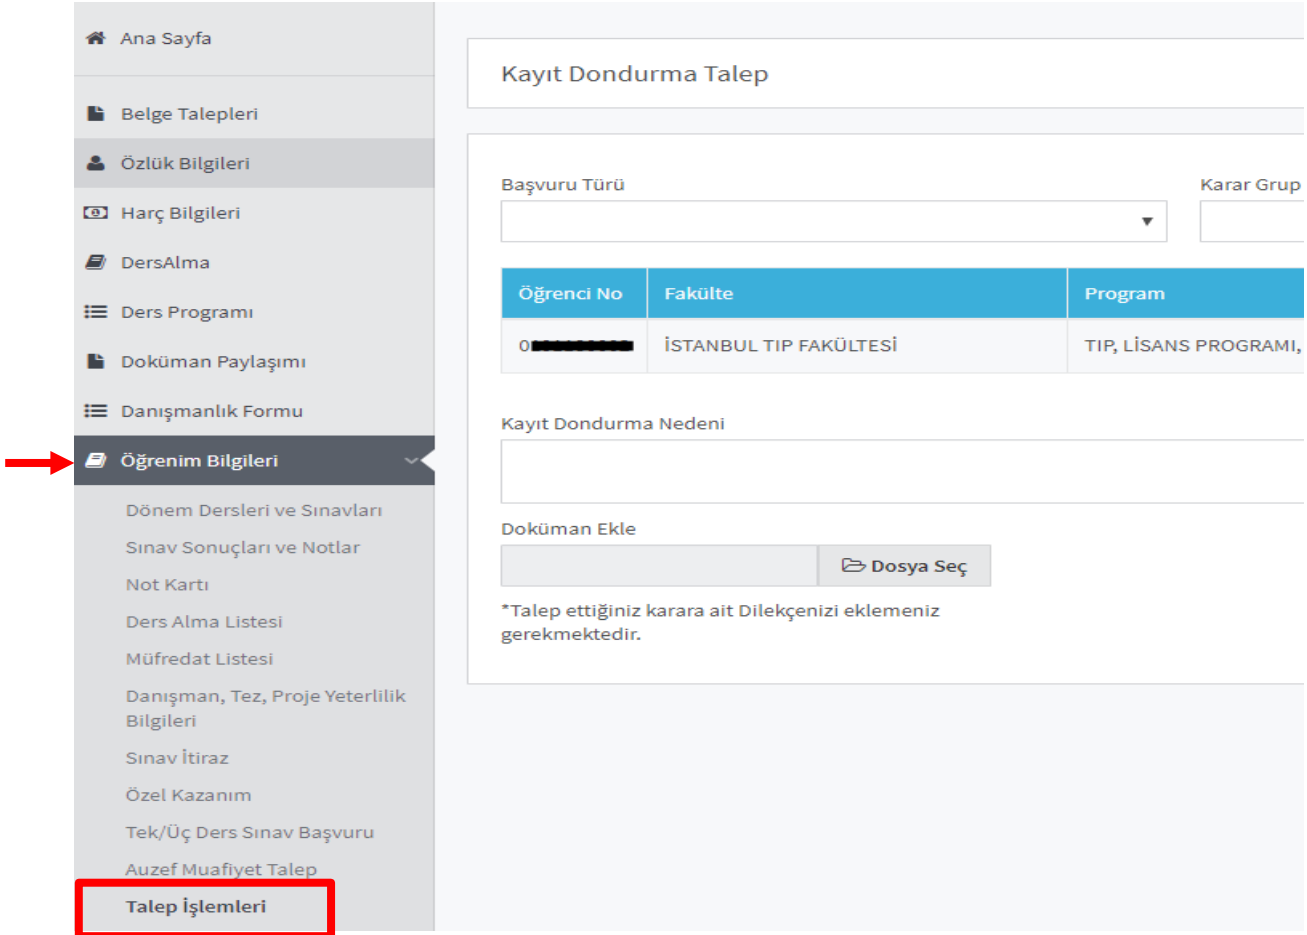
Ana Sayfa

Belge Talepleri

Özlük Bilgileri

Harç Bilgileri

DersAlma

Ders Programı

Doküman Paylaşımı

Danışmanlık Formu

Öğrenim Bilgileri

Dönem Dersleri ve Sınavları

Sınav Sonuçları ve Notlar

Not Kartı

Ders Alma Listesi

Müfredat Listesi

Danışman, Tez, Proje Yeterlilik Bilgileri

Sınav İtiraz

Özel Kazanım

Tek/Üç Ders Sınav Başvuru

Auzef Muafiyet Talep

Talep İşlemleri

Kayıt Dondurma Talep

Başvuru Türü

Karar Grup

| Öğrenci No | Fakülte | Program |
|---|---|---|
| 0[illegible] | İSTANBUL TIP FAKÜLTESİ | TIP, LİSANS PROGRAMI, |

Kayıt Dondurma Nedeni

Doküman Ekle

Dosya Seç

*Talep ettiğiniz karara ait Dilekçenizi eklemeniz gerekmektedir.